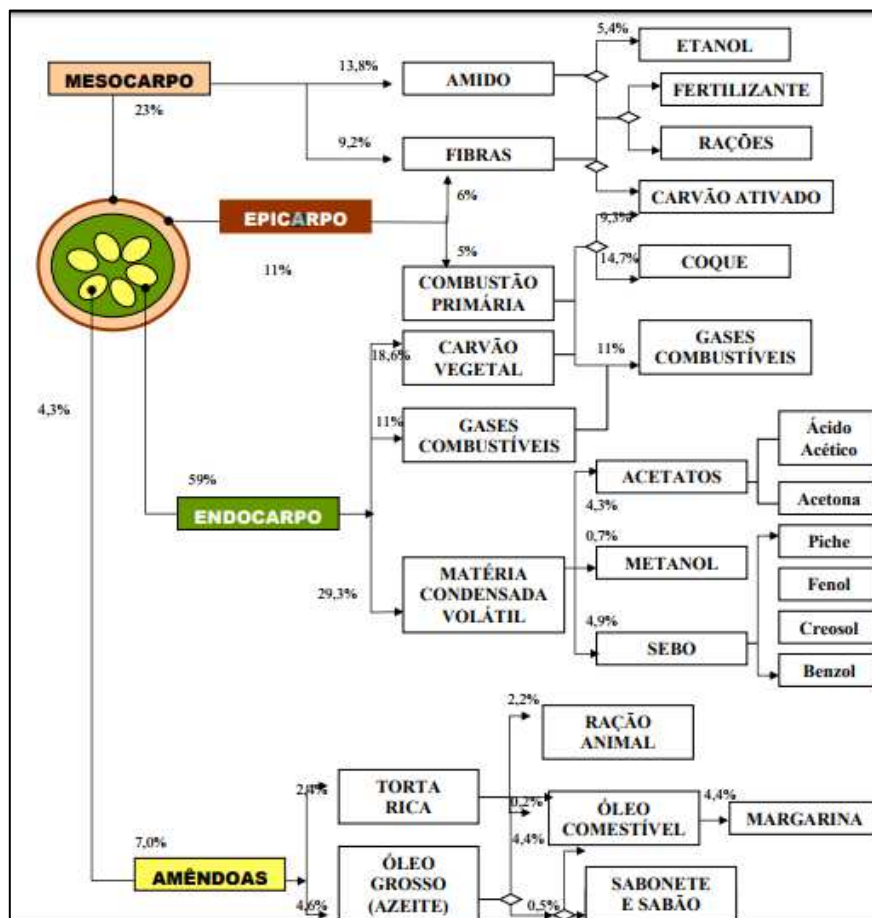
MESOCARPO
23%
13,8%
AMIDO
9,2%
FIBRAS
5,4%
ETANOL
FERTILIZANTE
RAÇÕES
CARVÃO ATIVADO
EPICARPO
6%
5%
11%
9,3%
14,7%
COQUE
COMBUSTÃO PRIMÁRIA
18,6%
CARVÃO VEGETAL
11%
GASES COMBUSTÍVEIS
11%
GASES COMBUSTÍVEIS
4,3%
59%
ENDOCARPO
ACETATOS
4,3%
Ácido Acético
Acetona
0,7%
METANOL
29,3%
MATÉRIA CONDENSADA VOLÁTIL
4,9%
SEBO
Piche
Fenol
Creosol
Benzol
2,2%
RAÇÃO ANIMAL
2,4%
TORTA RICA
0,2%
ÓLEO COMESTÍVEL
4,4%
4,4%
MARGARINA
7,0%
AMÊNDOAS
4,6%
ÓLEO GROSSO (AZEITE)
0,5%
SABONETE E SABÃO